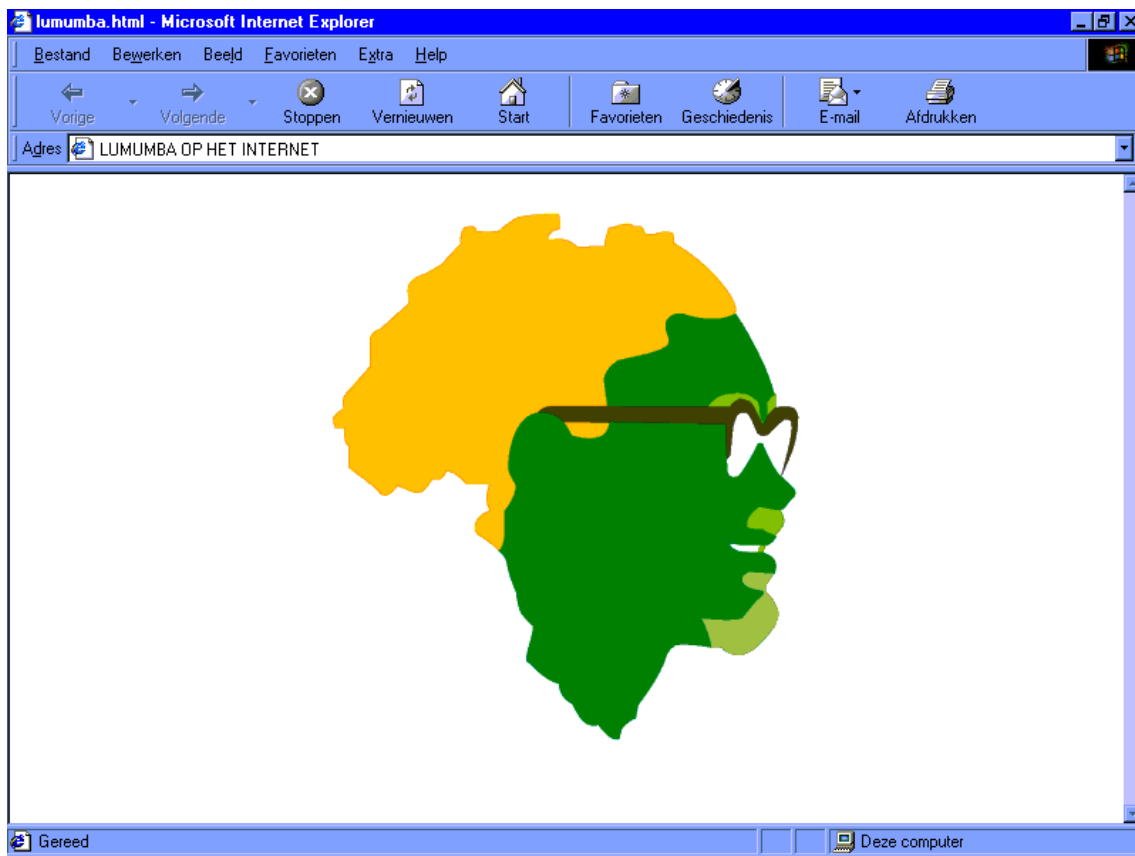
lumumba.html - Microsoft Internet Explorer

Bestand Bewerken Beeld Favorieten Extra Help

Vorige Volgende Stoppen Vernieuwen Start Favorieten Geschiedenis E-mail Afdrukken

Adres LUMUMBA OP HET INTERNET

Gereed Deze computer